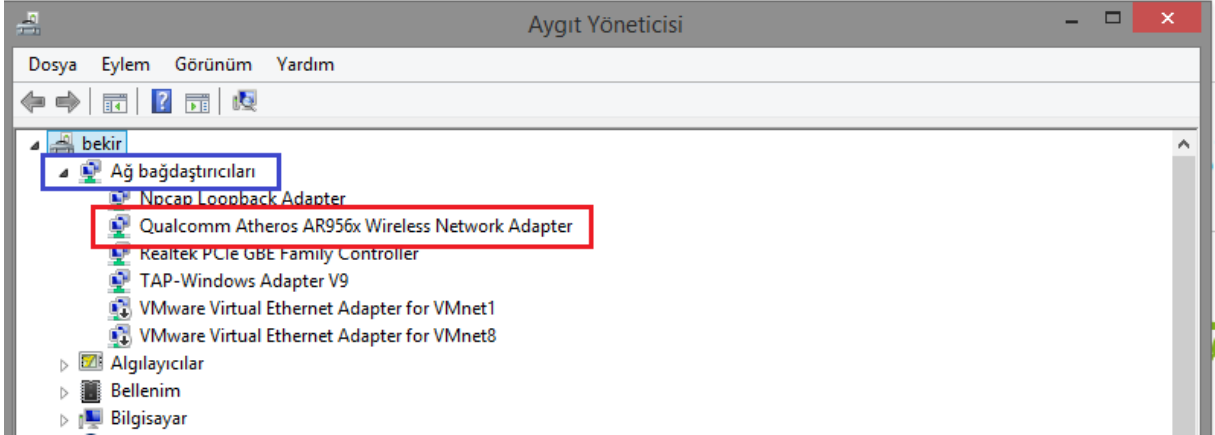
Aygıt Yöneticisi

Dosya Eylem Görünüm Yardım

bekir
Ağ bağdaştırıcıları
Npcap Loopback Adapter
Qualcomm Atheros AR956x Wireless Network Adapter
Realtek PCIe GBE Family Controller
TAP-Windows Adapter V9
VMware Virtual Ethernet Adapter for VMnet1
VMware Virtual Ethernet Adapter for VMnet8
Algılayıcılar
Bellenim
Bilgisayar